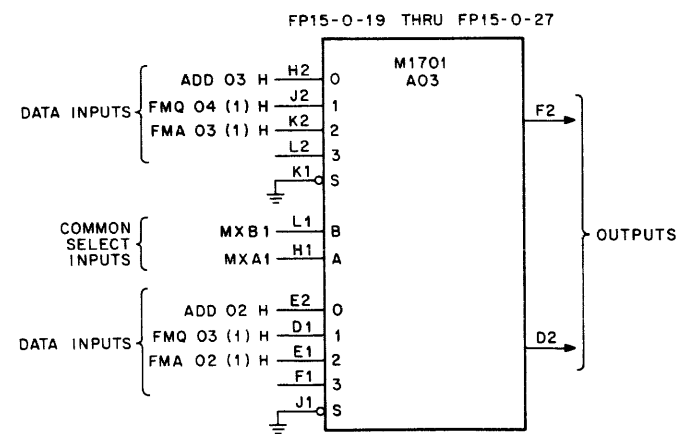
FP15-0-19 THRU FP15-0-27

M1701
A03

DATA INPUTS

ADD 03 H H2 0
FMQ 04 (1) H J2 1
FMA 03 (1) H K2 2
L2 3
K1 S

COMMON SELECT INPUTS

MXB1 L1 B
MXA1 H1 A

DATA INPUTS

ADD 02 H E2 0
FMQ 03 (1) H D1 1
FMA 02 (1) H E1 2
F1 3
J1 S

F2
D2

OUTPUTS